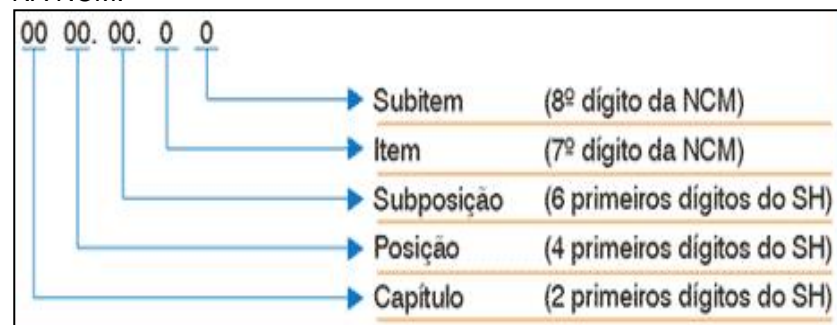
A NCM:

00 00. 00. 0 0

| | |
|---|---|
| Subitem | (8º dígito da NCM) |
| Item | (7º dígito da NCM) |
| Subposição | (6 primeiros dígitos do SH) |
| Posição | (4 primeiros dígitos do SH) |
| Capítulo | (2 primeiros dígitos do SH) |